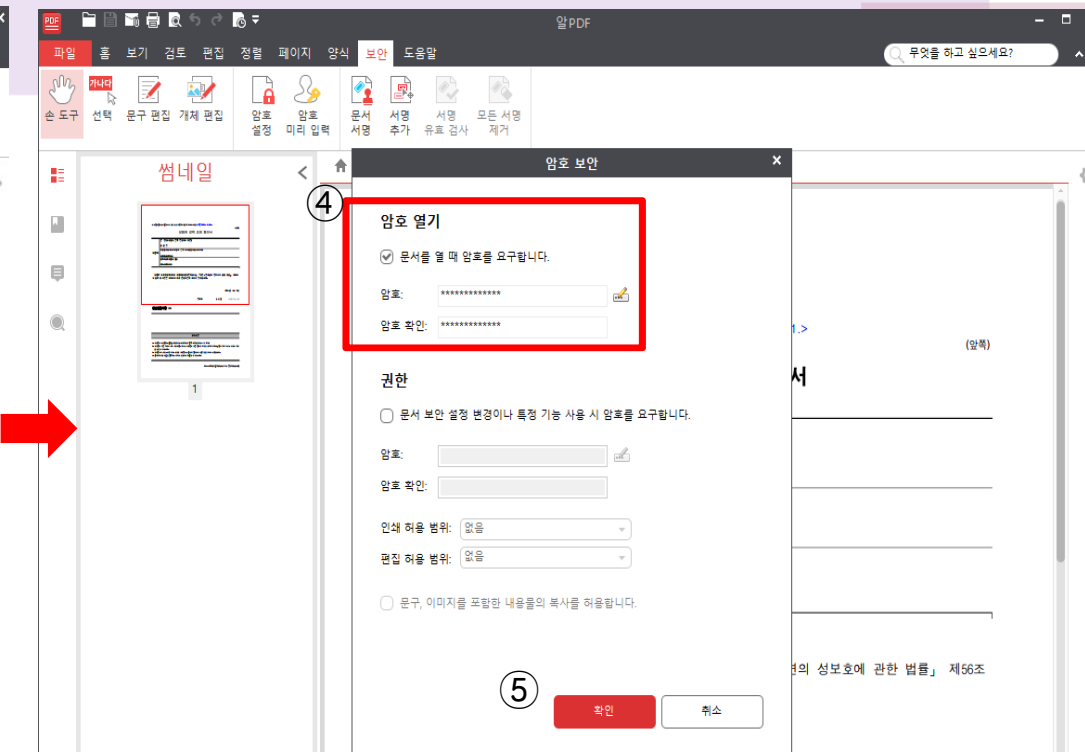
알PDF

파일 홈 보기 검토 편집 정렬 페이지 양식 보안 도움말

무엇을 하고 싶으세요?

손 도구 가나다 선택 문구 편집 개체 편집 암호 설정 암호 미리 입력 문서 서명 서명 추가 서명 유효 검사 모든 서명 제거

썸네일

1

암호 보안

④

암호 열기

문서를 열 때 암호를 요구합니다.

암호: *************

암호 확인: *************

권한

문서 보안 설정 변경이나 특정 기능 사용 시 암호를 요구합니다.

암호:

암호 확인:

인쇄 허용 범위: 없음

편집 허용 범위: 없음

문구, 이미지를 포함한 내용들의 복사를 허용합니다.

⑤

확인 취소

1.>

(앞쪽)

서

년의 성보호에 관한 법률」 제56조